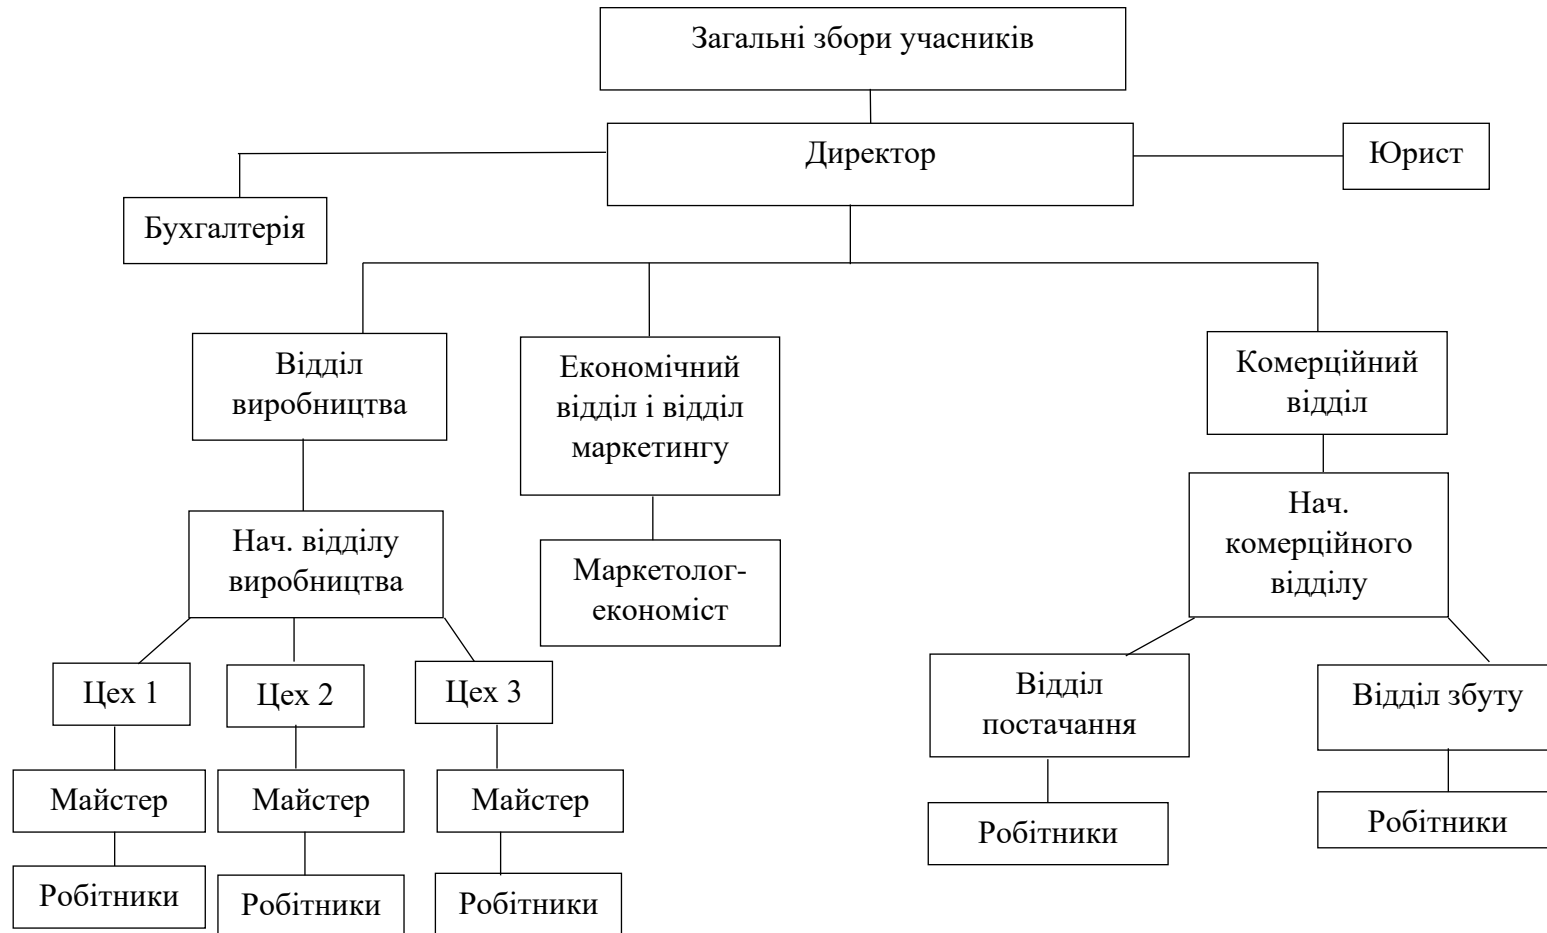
Загальні збори учасників

Директор

Бухгалтерія

Юрист

Відділ виробництва

Економічний відділ і відділ маркетингу

Комерційний відділ

Нач. відділу виробництва

Маркетолог-економіст

Нач. комерційного відділу

Цех 1

Цех 2

Цех 3

Відділ постачання

Відділ збуту

Майстер

Майстер

Майстер

Робітники

Робітники

Робітники

Робітники

Робітники